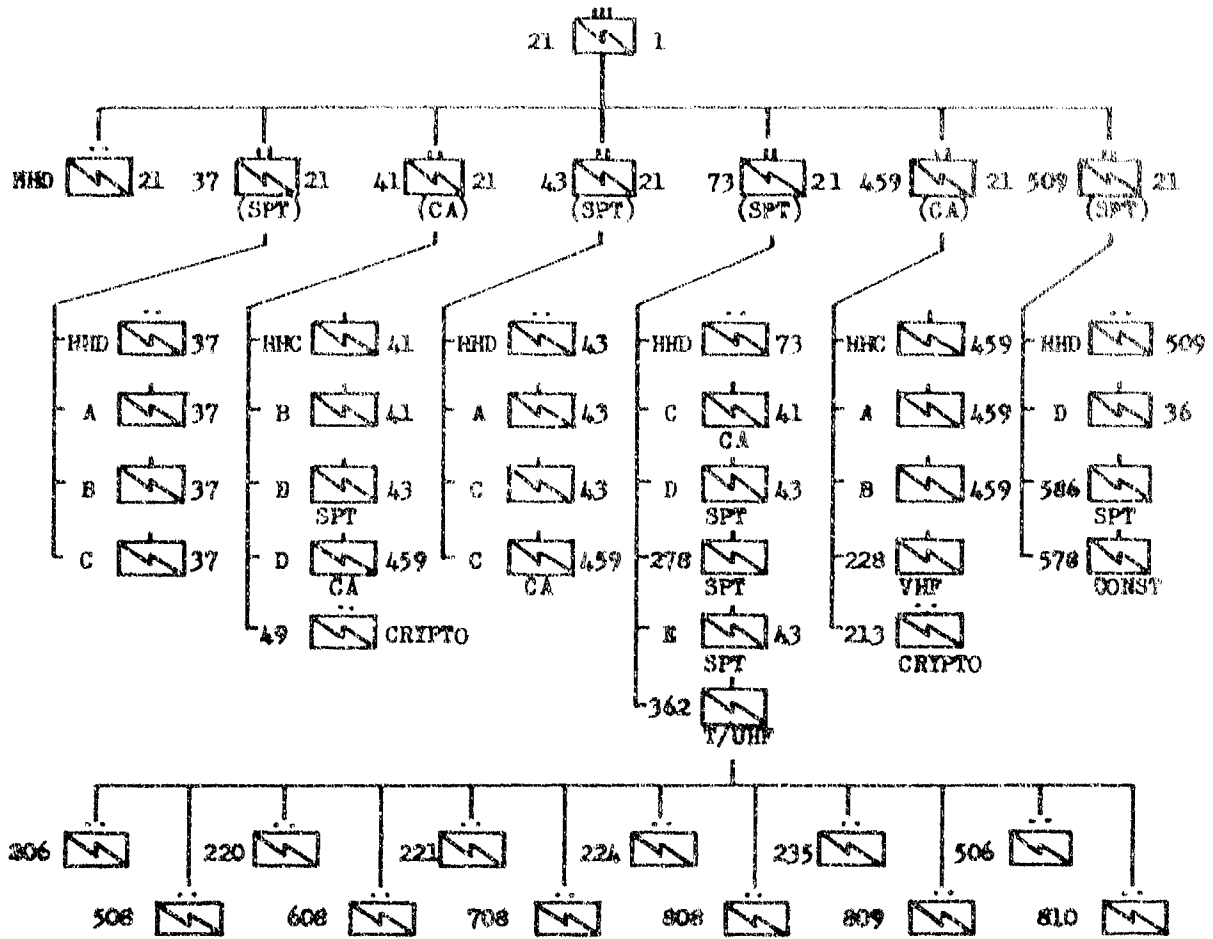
21 1

HHD 21 37 21 (SPT) 41 21 (CA) 43 21 (SPT) 73 21 (SPT) 459 21 (CA) 509 21 (SPT)

HHD 37
A 37
B 37
C 37

HHC 41
B 41
B 43 SPT
D 459 CA
49 CRYPTO

HHD 43
A 43
C 43
C 459 CA

HHD 73
C 41 CA
D 43 SPT
278 SPT
E 43 SPT
362 T/UHF

HHC 459
A 459
B 459
228 VHF
213 CRYPTO

HHD 509
D 36
586 SPT
578 CONST

306 220 221 224 235 506

508 608 708 808 809 810